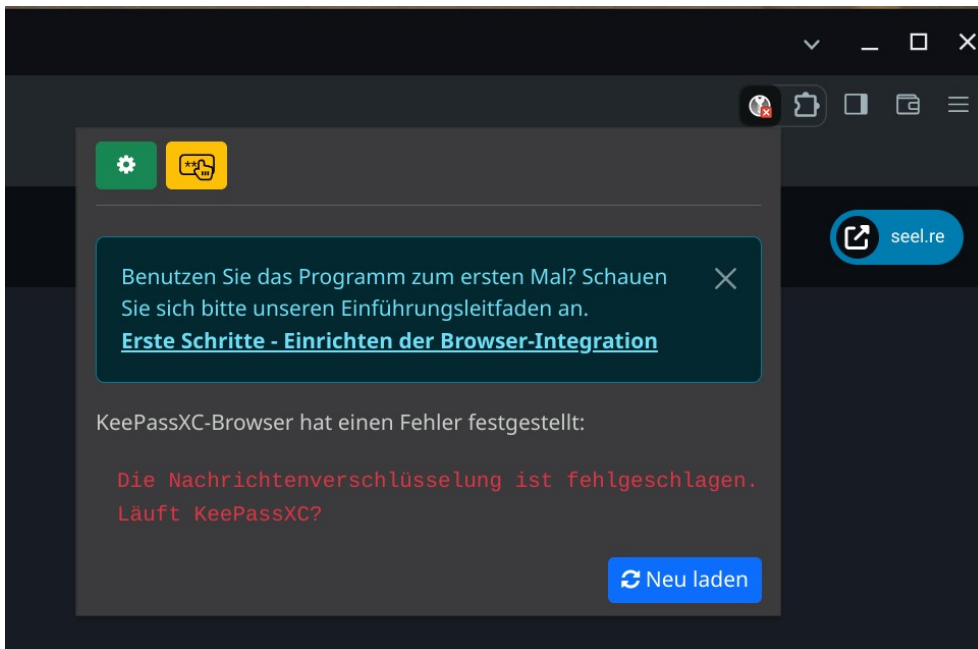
seel.re

Benutzen Sie das Programm zum ersten Mal? Schauen Sie sich bitte unseren Einführungsleitfaden an.
Erste Schritte - Einrichten der Browser-Integration

KeePassXC-Browser hat einen Fehler festgestellt:

Die Nachrichtenverschlüsselung ist fehlgeschlagen. Läuft KeePassXC?

Neu laden